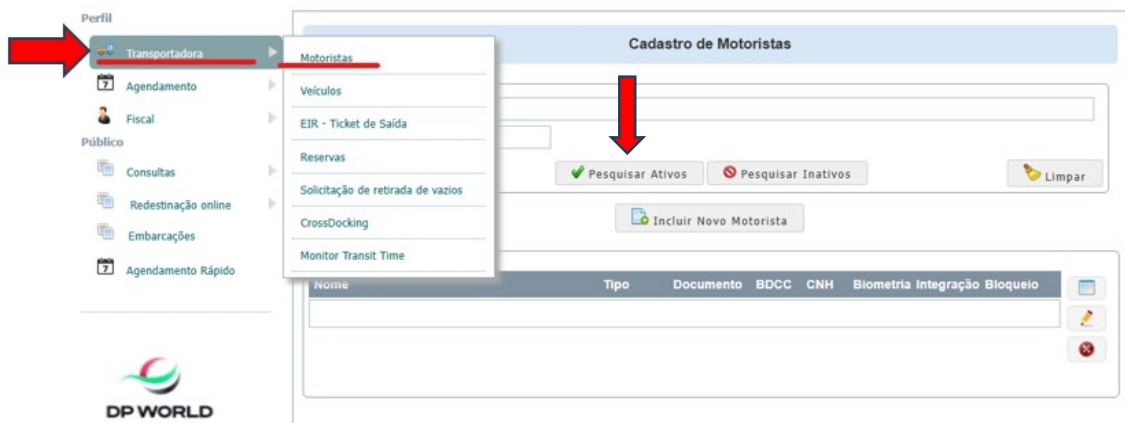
Perfil
Transportadora
Agendamento
Fiscal
Público
Consultas
Redestinação online
Embarcações
Agendamento Rápido

DP WORLD

Motoristas
Veículos
EIR - Ticket de Saída
Reservas
Solicitação de retirada de vazios
CrossDocking
Monitor Transit Time

Cadastro de Motoristas

Pesquisar Ativos
Pesquisar Inativos
Limpar
Incluir Novo Motorista

| Nome | Tipo | Documento | BDCC | CNH | Biometria | Integração | Bloqueio |
|---|---|---|---|---|---|---|---|
| | | | | | | | |